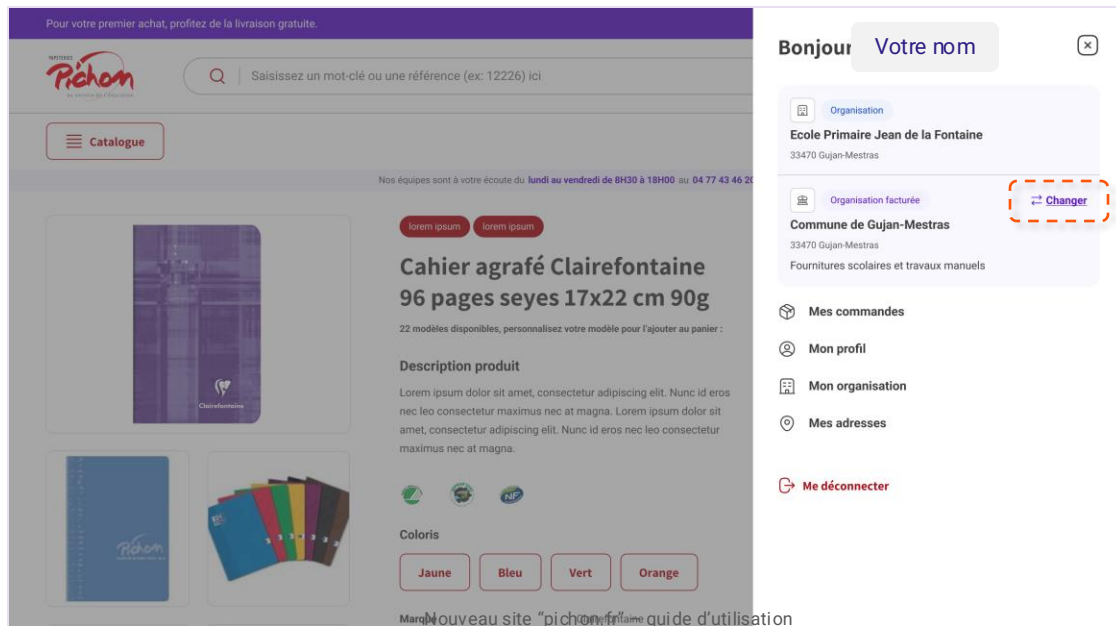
Pour votre premier achat, profitez de la livraison gratuite.

Pichon

Saisissez un mot-clé ou une référence (ex: 12226) ici

Catalogue

Nos équipes sont à votre écoute du lundi au vendredi de 8H30 à 18H00 au 04 77 43 46 2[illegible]

lorem ipsum lorem ipsum

Cahier agrafé Clairefontaine 96 pages seyes 17x22 cm 90g

22 modèles disponibles, personnalisez votre modèle pour l'ajouter au panier :

Description produit

Lorem ipsum dolor sit amet, consectetur adipiscing elit. Nunc id eros nec leo consectetur maximus nec at magna. Lorem ipsum dolor sit amet, consectetur adipiscing elit. Nunc id eros nec leo consectetur maximus nec at magna.

Coloris

Jaune Bleu Vert Orange

Marque Clairefontaine

Nouveau site “pichon.fr” guide d’utilisation

Bonjour Votre nom

Organisation
Ecole Primaire Jean de la Fontaine
33470 Gujan-Mestras

Organisation facturée
Changer
Commune de Gujan-Mestras
33470 Gujan-Mestras
Fournitures scolaires et travaux manuels

Mes commandes
Mon profil
Mon organisation
Mes adresses

Me déconnecter